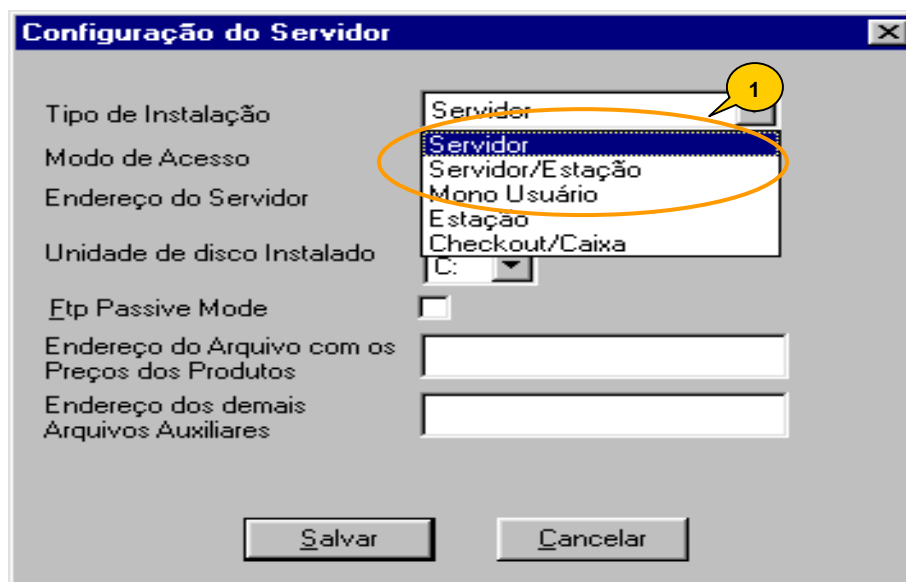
Configuração do Servidor

Tipo de Instalação
Servidor
1
Servidor
Servidor/Estação
Mono Usuário
Estação
Checkout/Caixa
Modo de Acesso
Endereço do Servidor
Unidade de disco Instalado
C:
Ftp Passive Mode
Endereço do Arquivo com os Preços dos Produtos
Endereço dos demais Arquivos Auxiliares

Salvar
Cancelar